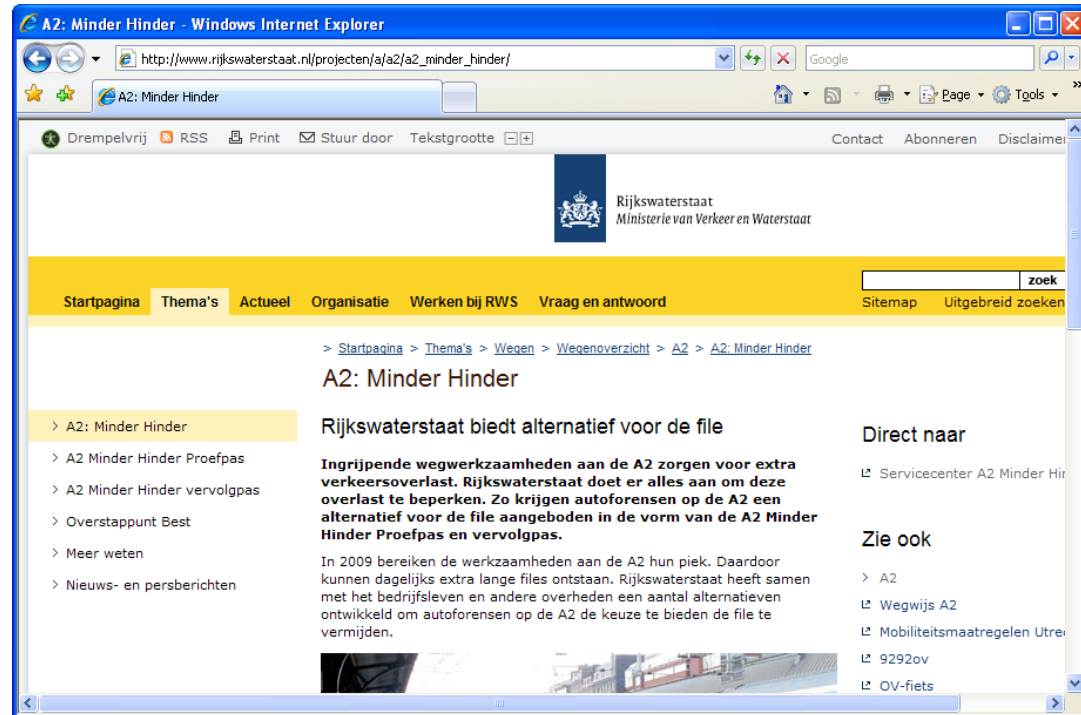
A2: Minder Hinder - Windows Internet Explorer

http://www.rijkswaterstaat.nl/projecten/a/a2/a2_minder_hinder/

Google

A2: Minder Hinder

Page Tools

Drempelvrij RSS Print Stuur door Tekstgrootte

Contact Abonneren Disclaimer

Rijkswaterstaat
Ministerie van Verkeer en Waterstaat

zoek

Startpagina Thema's Actueel Organisatie Werken bij RWS Vraag en antwoord

Sitemap Uitgebreid zoeken

> Startpagina > Thema's > Wegen > Wegenoverzicht > A2 > A2: Minder Hinder

A2: Minder Hinder

> A2: Minder Hinder
> A2 Minder Hinder Proefpas
> A2 Minder Hinder vervolgpas
> Overstappunt Best
> Meer weten
> Nieuws- en persberichten

Rijkswaterstaat biedt alternatief voor de file

Ingrijpende wegwerkzaamheden aan de A2 zorgen voor extra verkeersoverlast. Rijkswaterstaat doet er alles aan om deze overlast te beperken. Zo krijgen autoforensen op de A2 een alternatief voor de file aangeboden in de vorm van de A2 Minder Hinder Proefpas en vervolgpas.

In 2009 bereiken de werkzaamheden aan de A2 hun piek. Daardoor kunnen dagelijks extra lange files ontstaan. Rijkswaterstaat heeft samen met het bedrijfsleven en andere overheden een aantal alternatieven ontwikkeld om autoforensen op de A2 de keuze te bieden de file te vermijden.

Direct naar

Servicecenter A2 Minder Hin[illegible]

Zie ook

> A2
Wegwijs A2
Mobiliteitsmaatregelen Utre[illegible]
9292ov
OV-fiets